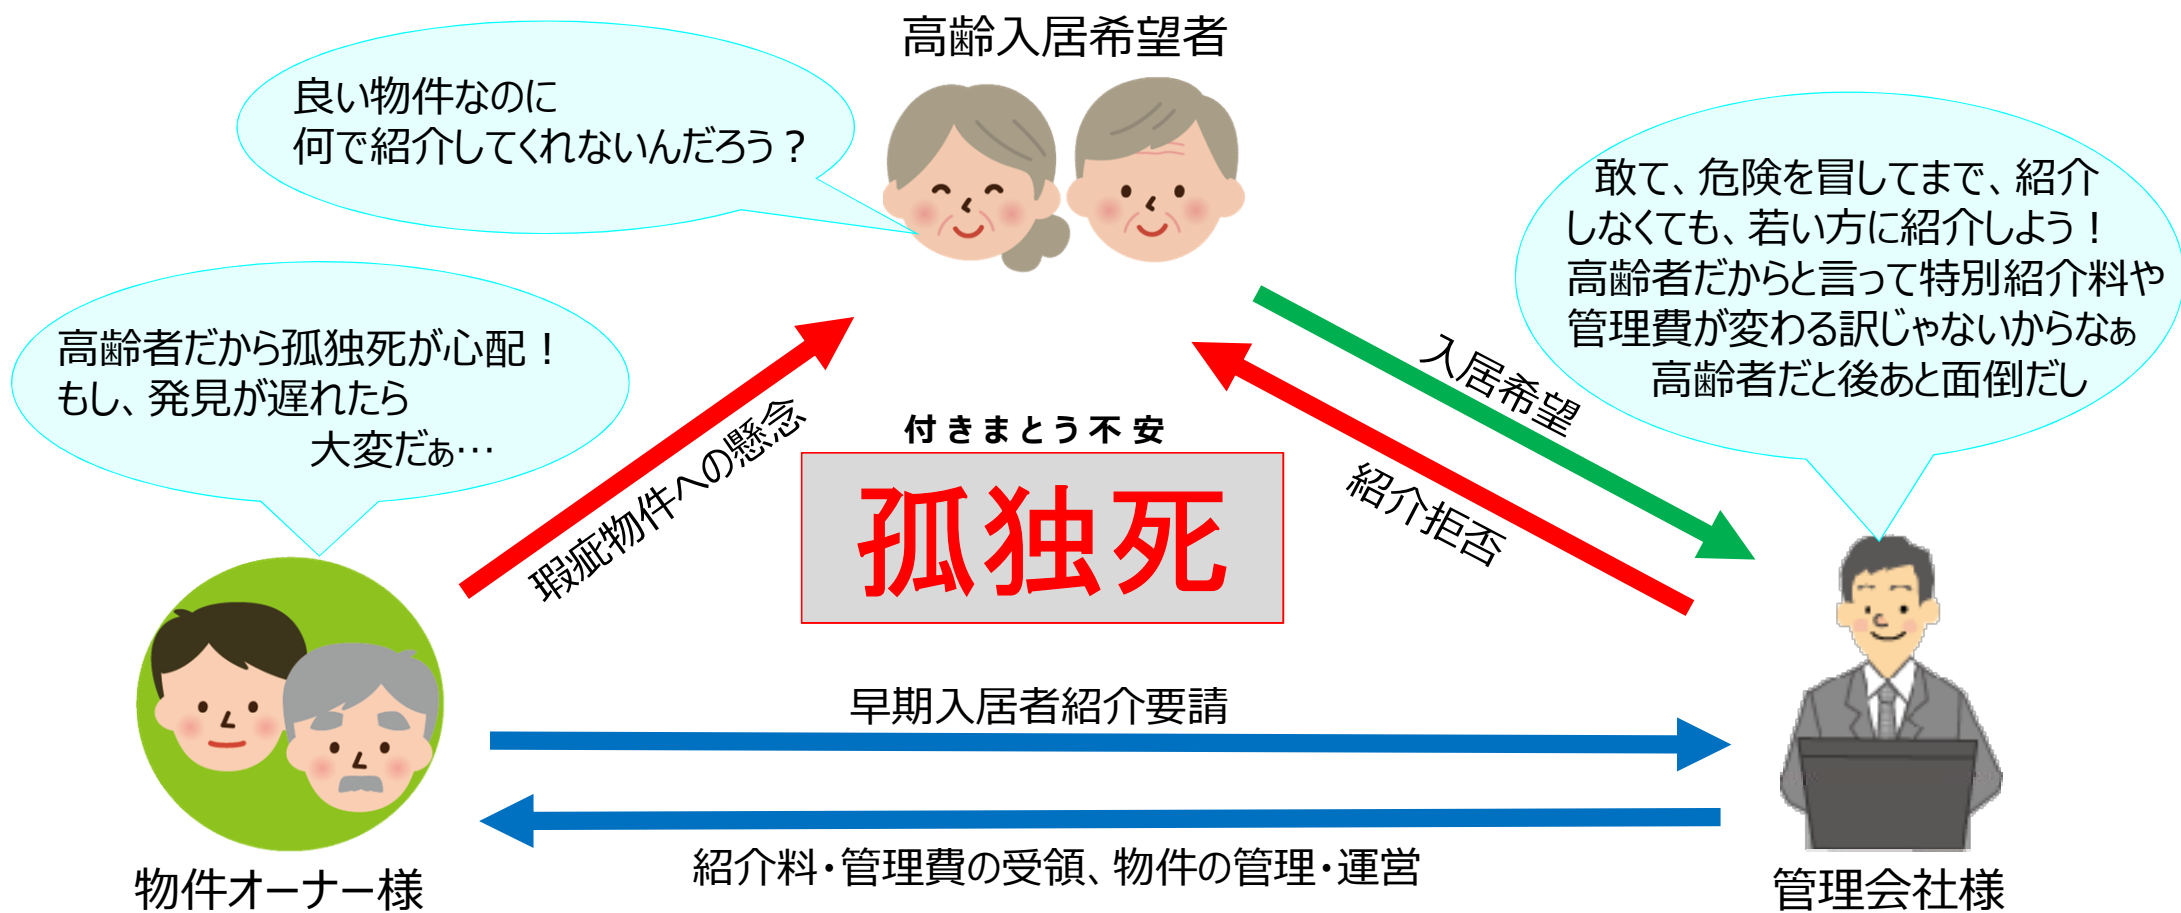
高齢入居希望者

良い物件なのに
何で紹介してくれないんだろう？

敢て、危険を冒してまで、紹介しなくても、若い方に紹介しよう！
高齢者だからと言って特別紹介料や管理費が変わる訳じゃないからなぁ
高齢者だと後あと面倒だし

高齢者だから孤独死が心配！
もし、発見が遅れたら
大変だぁ…

瑕疵物件への懸念

入居希望

紹介拒否

付きまとう不安

孤独死

早期入居者紹介要請

紹介料・管理費の受領、物件の管理・運営

物件オーナー様

管理会社様